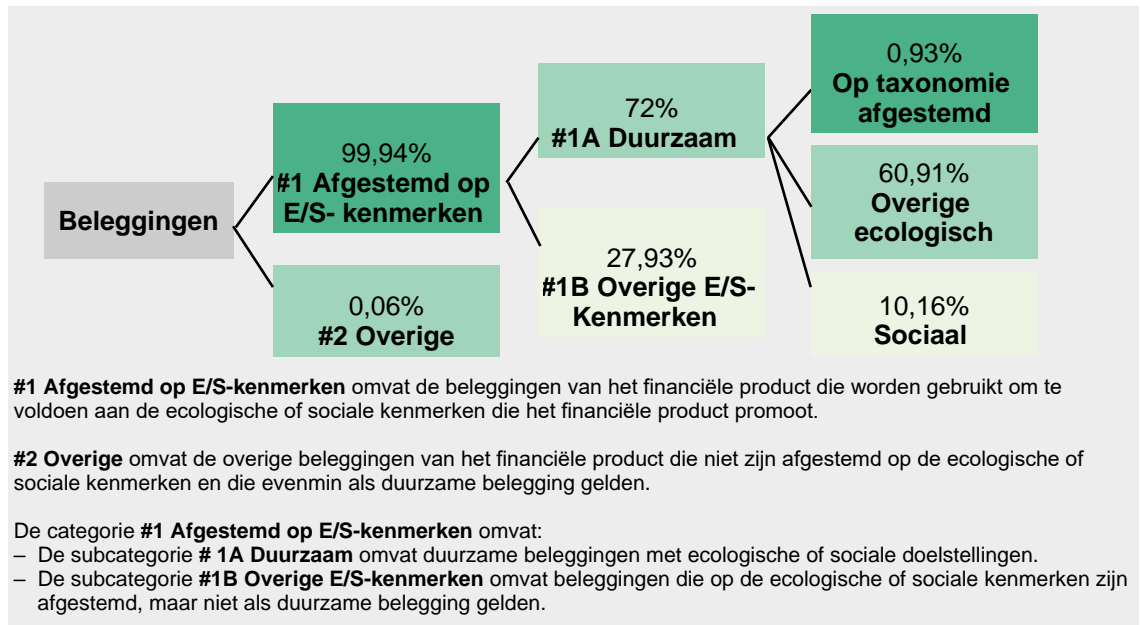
Beleggingen

99,94%
#1 Afgestemd op E/S- kenmerken

0,06%
#2 Overige

72%
#1A Duurzaam

27,93%
#1B Overige E/S-Kenmerken

0,93%
Op taxonomie afgestemd

60,91%
Overige ecologisch

10,16%
Sociaal

**#1 Afgestemd op E/S-kenmerken** omvat de beleggingen van het financiële product die worden gebruikt om te voldoen aan de ecologische of sociale kenmerken die het financiële product promoot.

**#2 Overige** omvat de overige beleggingen van het financiële product die niet zijn afgestemd op de ecologische of sociale kenmerken en die evenmin als duurzame belegging gelden.

De categorie **#1 Afgestemd op E/S-kenmerken** omvat:
– De subcategorie **# 1A Duurzaam** omvat duurzame beleggingen met ecologische of sociale doelstellingen.
– De subcategorie **#1B Overige E/S-kenmerken** omvat beleggingen die op de ecologische of sociale kenmerken zijn afgestemd, maar niet als duurzame belegging gelden.